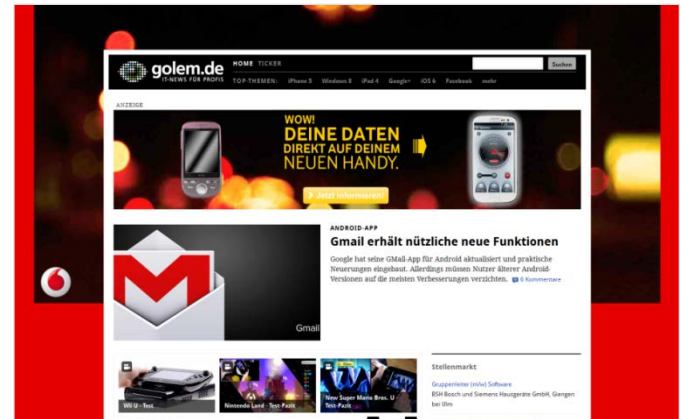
golem.de
IT-NEWS FÜR PROFIS

HOME TICKER

Suchen

TOP-THEMEN: iPhone 5 Windows 8 iPad 4 Google+ iOS 6 Facebook mehr

ANZEIGE

WOW!
DEINE DATEN
DIREKT AUF DEINEM
NEUEN HANDY.

Jetzt informieren!

ANDROID-APP
Gmail erhält nützliche neue Funktionen

Google hat seine GMail-App für Android aktualisiert und praktische Neuerungen eingebaut. Allerdings müssen Nutzer älterer Android-Versionen auf die meisten Verbesserungen verzichten. 6 Kommentare

Gmail

Wii U - Test

Nintendo Land - Test-Fazit

New Super Mario Bros. U - Test-Fazit

Stellenmarkt

Gruppenleiter (m/w) Software
BSH Bosch und Siemens Hausgeräte GmbH, Giengen bei Ulm